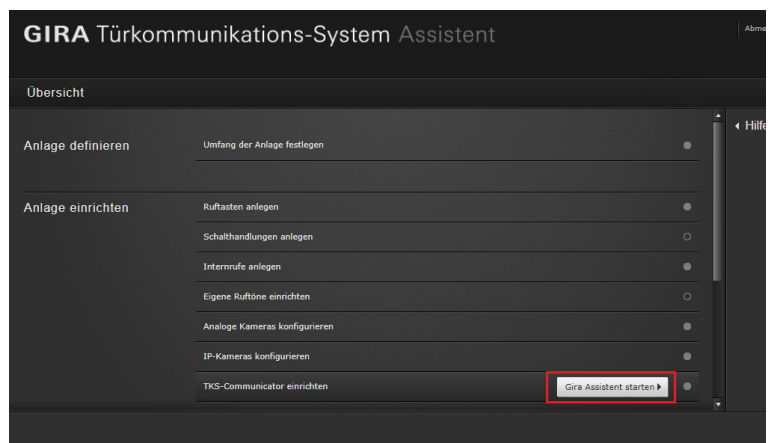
GIRA Türkommunikations-System Assistent

Abme

Übersicht

Hilfe

Anlage definieren

Umfang der Anlage festlegen

Anlage einrichten

Ruftasten anlegen

Schalthandlungen anlegen

Internrufe anlegen

Eigene Ruftöne einrichten

Analoge Kameras konfigurieren

IP-Kameras konfigurieren

TKS-Communicator einrichten

Gira Assistent starten